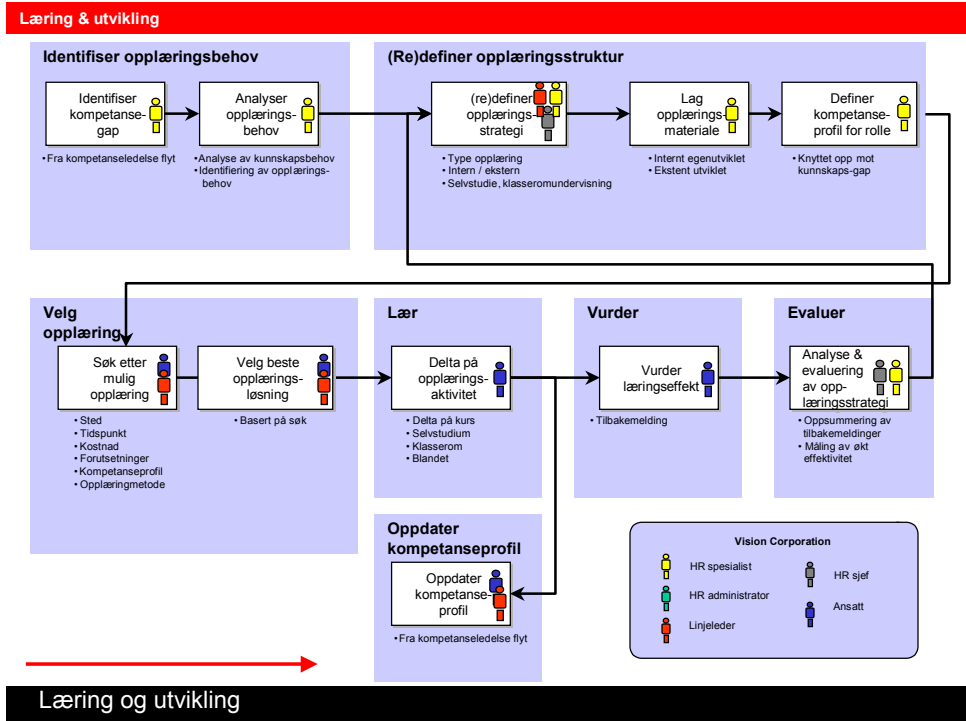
Læring & utvikling

Identifiser opplæringsbehov

Identifiser kompetansegap

•Fra kompetanseledelse flyt

Analyser opplæringsbehov

•Analyse av kunnskapsbehov
•Identifiering av opplæringsbehov

(Re)definer opplæringsstruktur

(re)definer opplæringsstrategi

• Type opplæring
• Intern / ekstern
• Selvstudie, klasseromundervisning

Lag opplæringsmateriale

• Internt egenutviklet
• Ekstent utviklet

Definer kompetanseprofil for rolle

• Knyttet opp mot kunnskaps-gap

Velg opplæring

Søk etter mulig opplæring

• Sted
• Tidspunkt
• Kostnad
• Forutsetninger
• Kompetanseprofil
• Opplæringmetode

Velg beste opplæringsløsning

• Basert på søk

Lær

Delta på opplæringsaktivitet

• Delta på kurs
• Selvstudium
• Klasserom
• Blandet

Vurder

Vurder læringseffekt

• Tilbakemelding

Evaluer

Analyse & evaluering av opplæringsstrategi

• Oppsummering av tilbakemeldinger
• Måling av økt effektivitet

Oppdater kompetanseprofil

Oppdater kompetanseprofil

• Fra kompetanseledelse flyt

Vision Corporation

HR spesialist
HR administrator
Linjeleder
HR sjef
Ansatt

Læring og utvikling